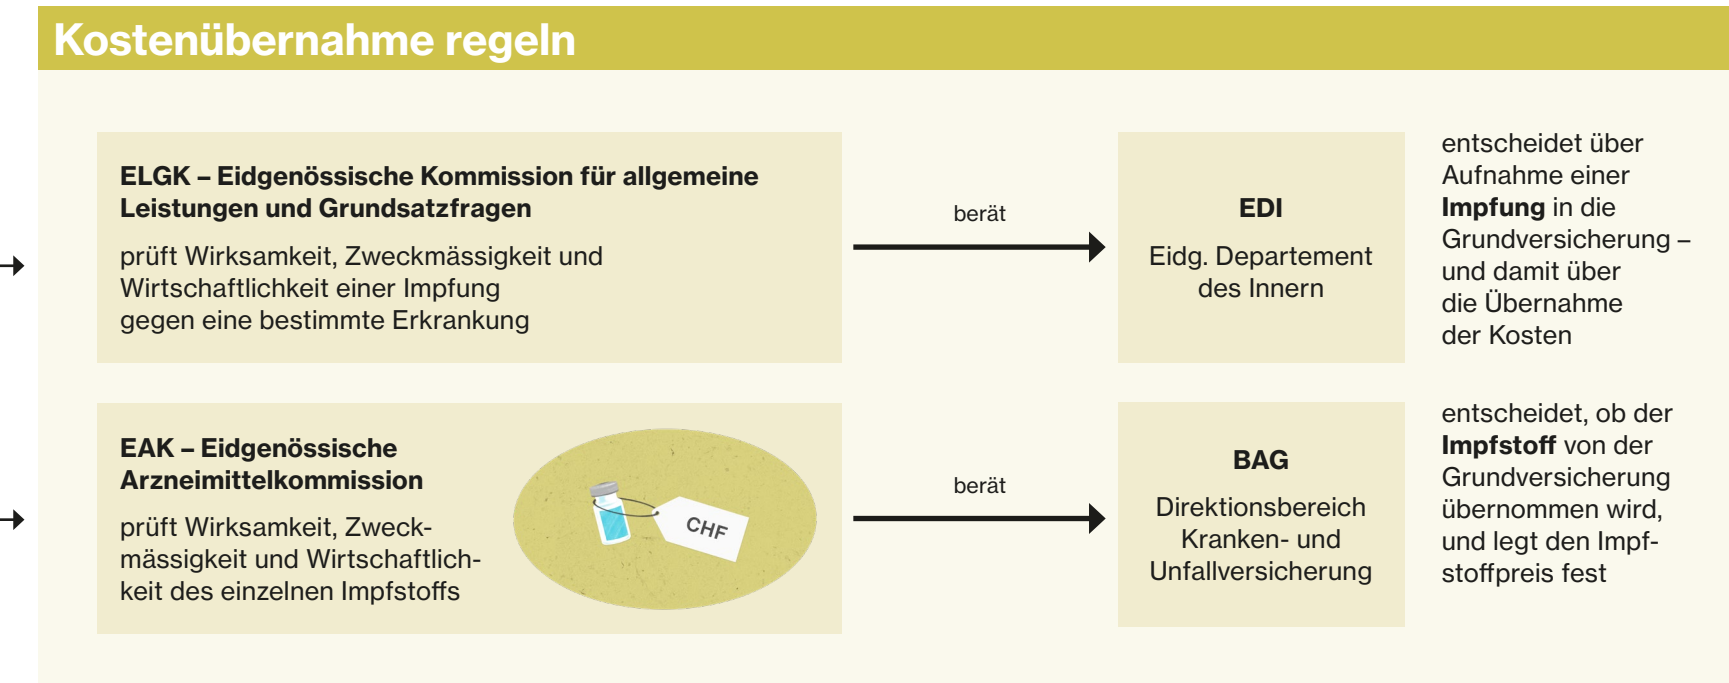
Kostenübernahme regeln

ELGK – Eidgenössische Kommission für allgemeine Leistungen und Grundsatzfragen

prüft Wirksamkeit, Zweckmässigkeit und Wirtschaftlichkeit einer Impfung gegen eine bestimmte Erkrankung

berät

EDI

Eidg. Departement des Innern

entscheidet über Aufnahme einer **Impfung** in die Grundversicherung – und damit über die Übernahme der Kosten

EAK – Eidgenössische Arzneimittelkommission

prüft Wirksamkeit, Zweckmässigkeit und Wirtschaftlichkeit des einzelnen Impfstoffs

CHF

berät

BAG

Direktionsbereich Kranken- und Unfallversicherung

entscheidet, ob der **Impfstoff** von der Grundversicherung übernommen wird, und legt den Impfstoffpreis fest